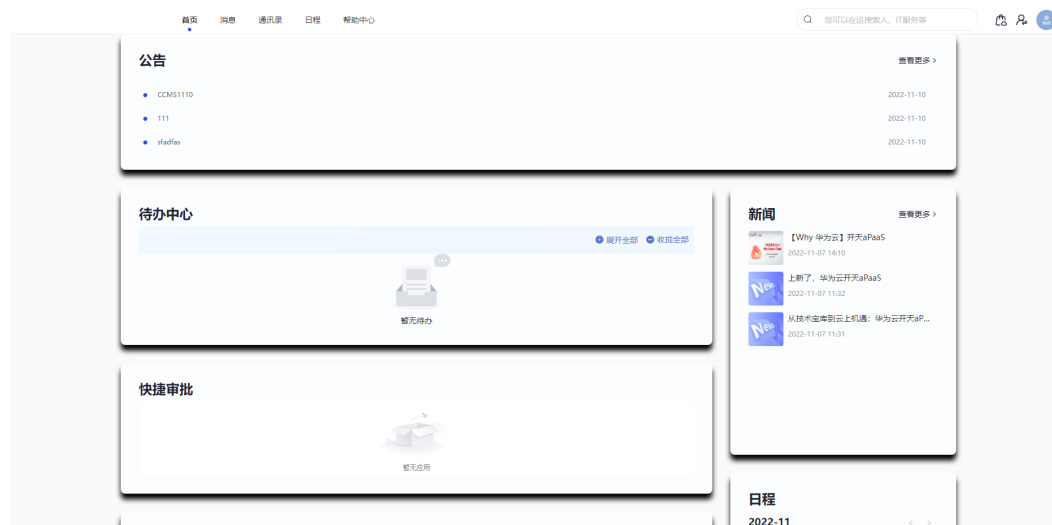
首页 消息 通讯录 日程 帮助中心

您可以在这搜索人、IT服务等

公告

查看更多 >

CCMS1110 2022-11-10

111 2022-11-10

sfadfas 2022-11-10

待办中心

展开全部 收起全部

暂无待办

新闻

查看更多 >

【Why 华为云】开天aPaaS
2022-11-07 14:10

上新了，华为云开天aPaaS
2022-11-07 11:32

从技术宝库到云上机遇：华为云开天aP...
2022-11-07 11:31

快捷审批

暂无应用

日程

2022-11